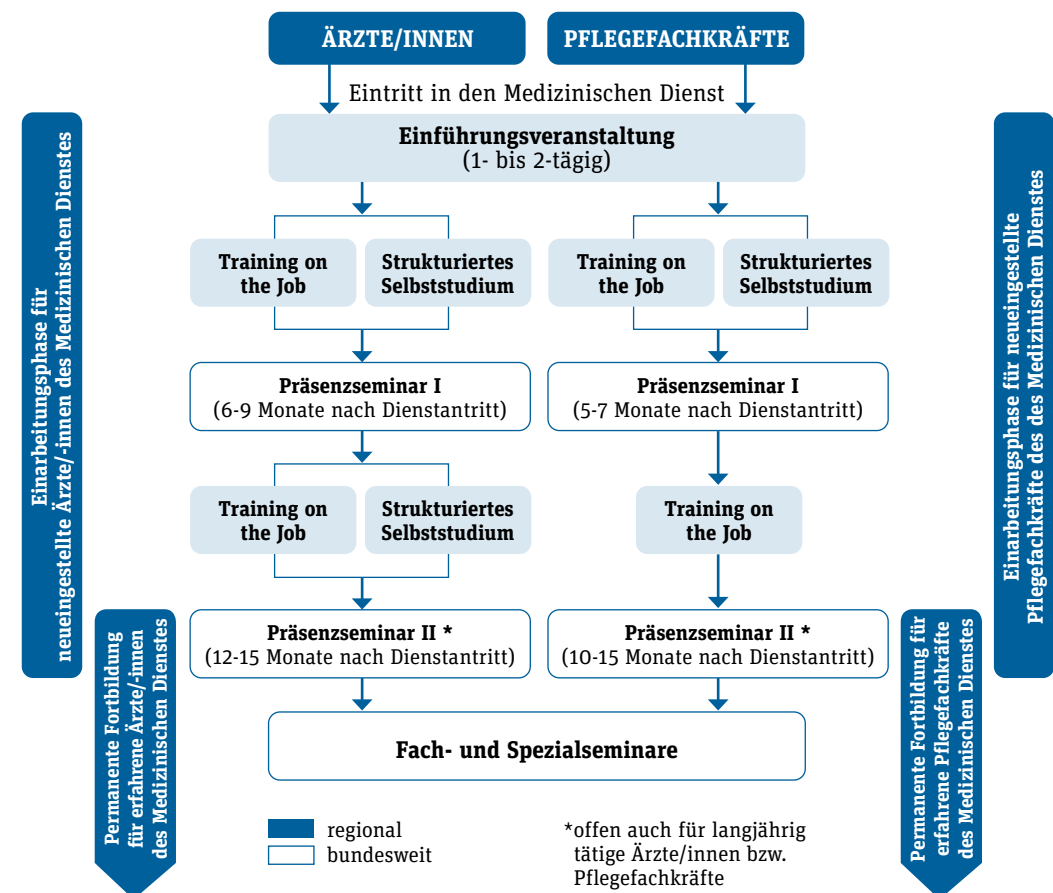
ÄRZTE/INNEN

PFLEGEFACHKRÄFTE

Eintritt in den Medizinischen Dienst

Einführungsveranstaltung
(1- bis 2-tägig)

Training on the Job

Strukturiertes Selbststudium

Training on the Job

Strukturiertes Selbststudium

Präsenzseminar I
(6-9 Monate nach Dienstantritt)

Präsenzseminar I
(5-7 Monate nach Dienstantritt)

Training on the Job

Strukturiertes Selbststudium

Training on the Job

Präsenzseminar II *
(12-15 Monate nach Dienstantritt)

Präsenzseminar II *
(10-15 Monate nach Dienstantritt)

Fach- und Spezialseminare

Einarbeitungsphase für neueingestellte Ärzte/-innen des Medizinischen Dienstes

Permanente Fortbildung für erfahrene Ärzte/-innen des Medizinischen Dienstes

Einarbeitungsphase für neueingestellte Pflegefachkräfte des des Medizinischen Dienstes

Permanente Fortbildung für erfahrene Pflegefachkräfte des Medizinischen Dienstes

regional
bundesweit

*offen auch für langjährig tätige Ärzte/innen bzw. Pflegefachkräfte